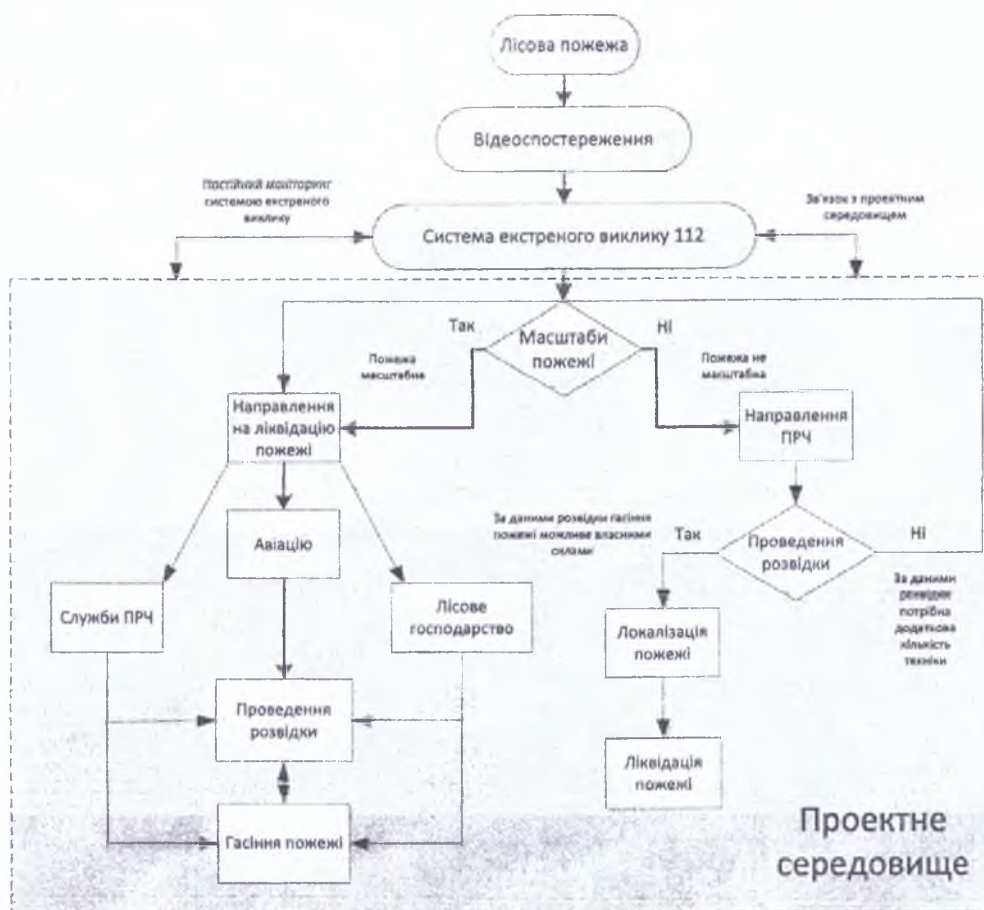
Лісова пожежа

Відеоспостереження

Постійний моніторинг системою екстреного виклику

Зв'язок з проектним середовищем

Система екстреного виклику 112

Так

Масштаби пожежі

Ні

Пожежа масштабна

Пожежа не масштабна

Направлення на ліквідацію пожежі

Направлення ПРЧ

Авіацію

За даними розвідки гасіння пожежі можливе власними силами

Проведення розвідки

Так

Ні

За даними розвідки потрібна додаткова кількість техніки

Служби ПРЧ

Лісове господарство

Локалізація пожежі

Проведення розвідки

Ліквідація пожежі

Гасіння пожежі

Проектне середовище